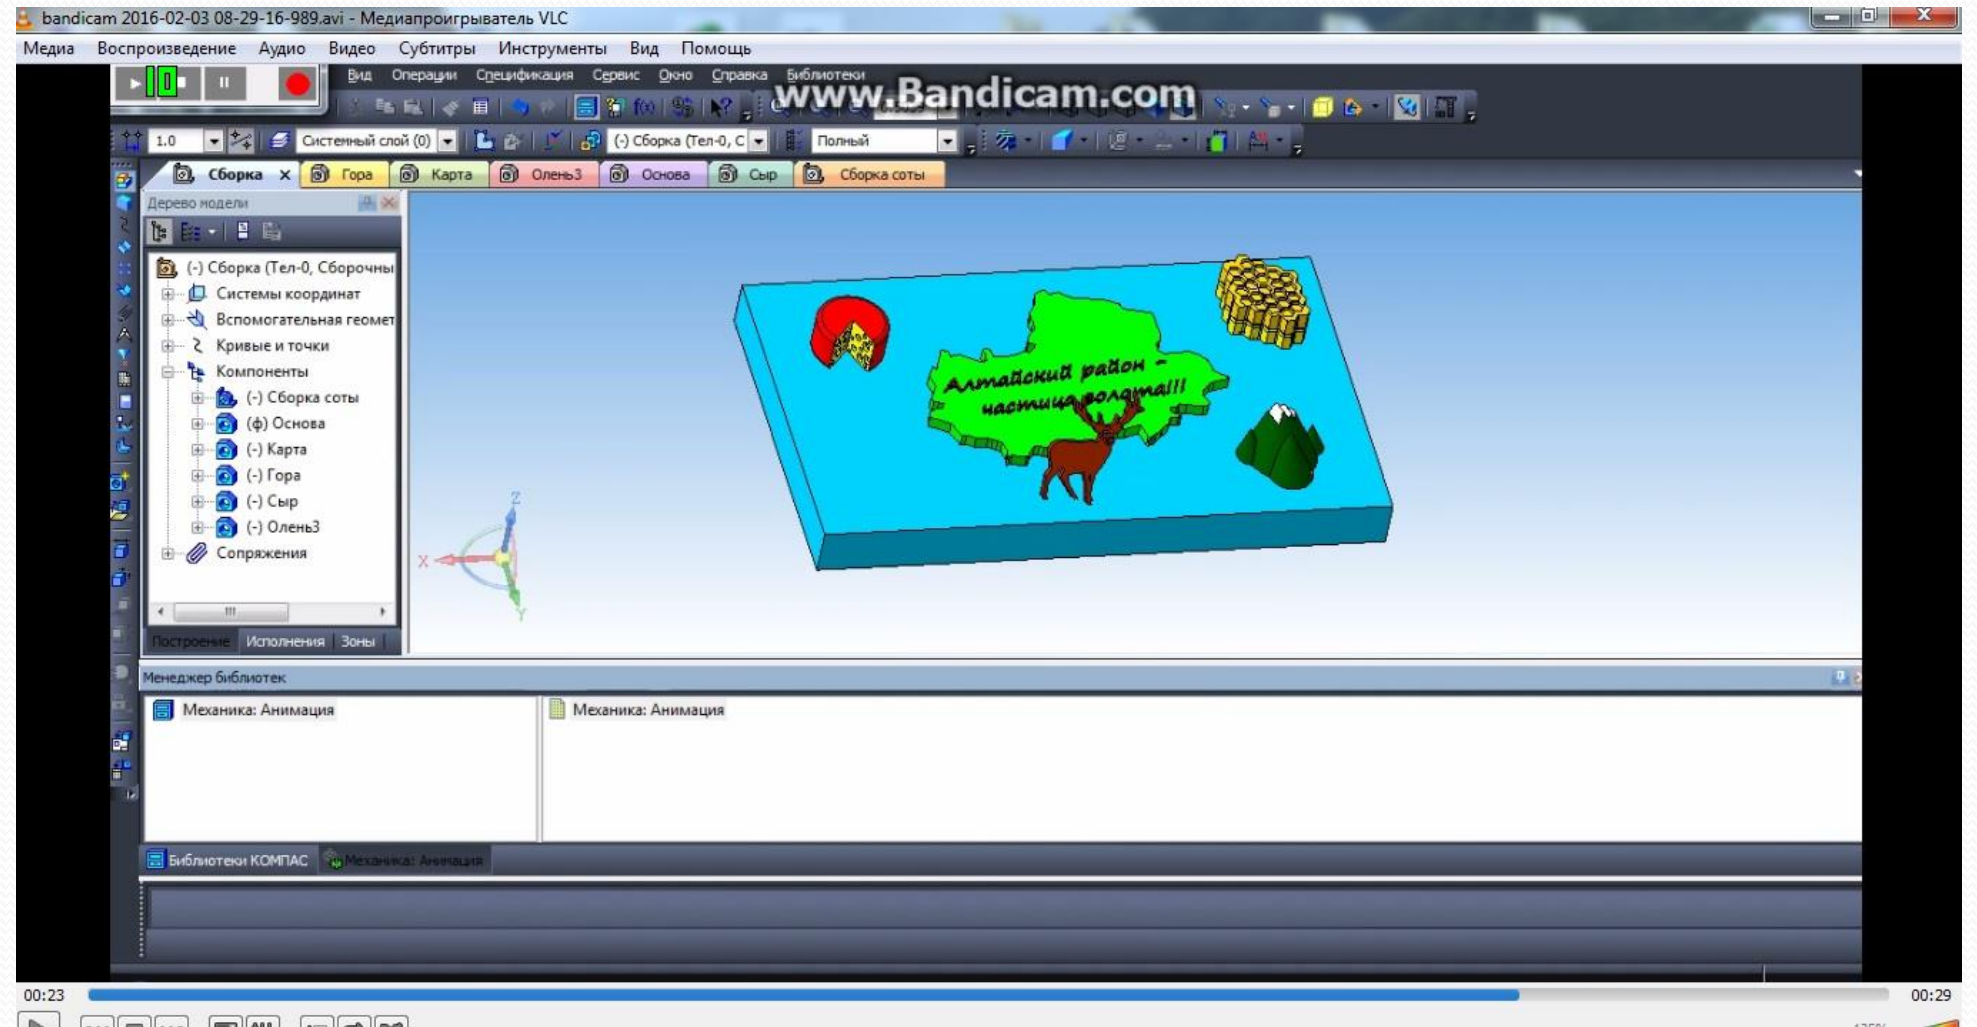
bandicam 2016-02-03 08-29-16-989.avi - Медиапроигрыватель VLC

Медиа Воспроизведение Аудио Видео Субтитры Инструменты Вид Помощь

Вид Операции Спецификация Сервис Окно Справка Библиотеки

www.Bandicam.com

1.0 Системный слой (0) (-) Сборка (Тел-0, С Полный

Сборка Гора Карта Олень3 Основа Сыр Сборка соты

Дерево модели

(-) Сборка (Тел-0, Сборочны
Системы координат
Вспомогательная геомет
Кривые и точки
Компоненты
(-) Сборка соты
(ф) Основа
(-) Карта
(-) Гора
(-) Сыр
(-) Олень3
Сопряжения

Построение Исполнения Зоны

Алтайский район – частица золота!!!

Z
X
Y

Менеджер библиотек

Механика: Анимация

Механика: Анимация

Библиотеки КОМПАС Механика: Анимация

00:23

00:29